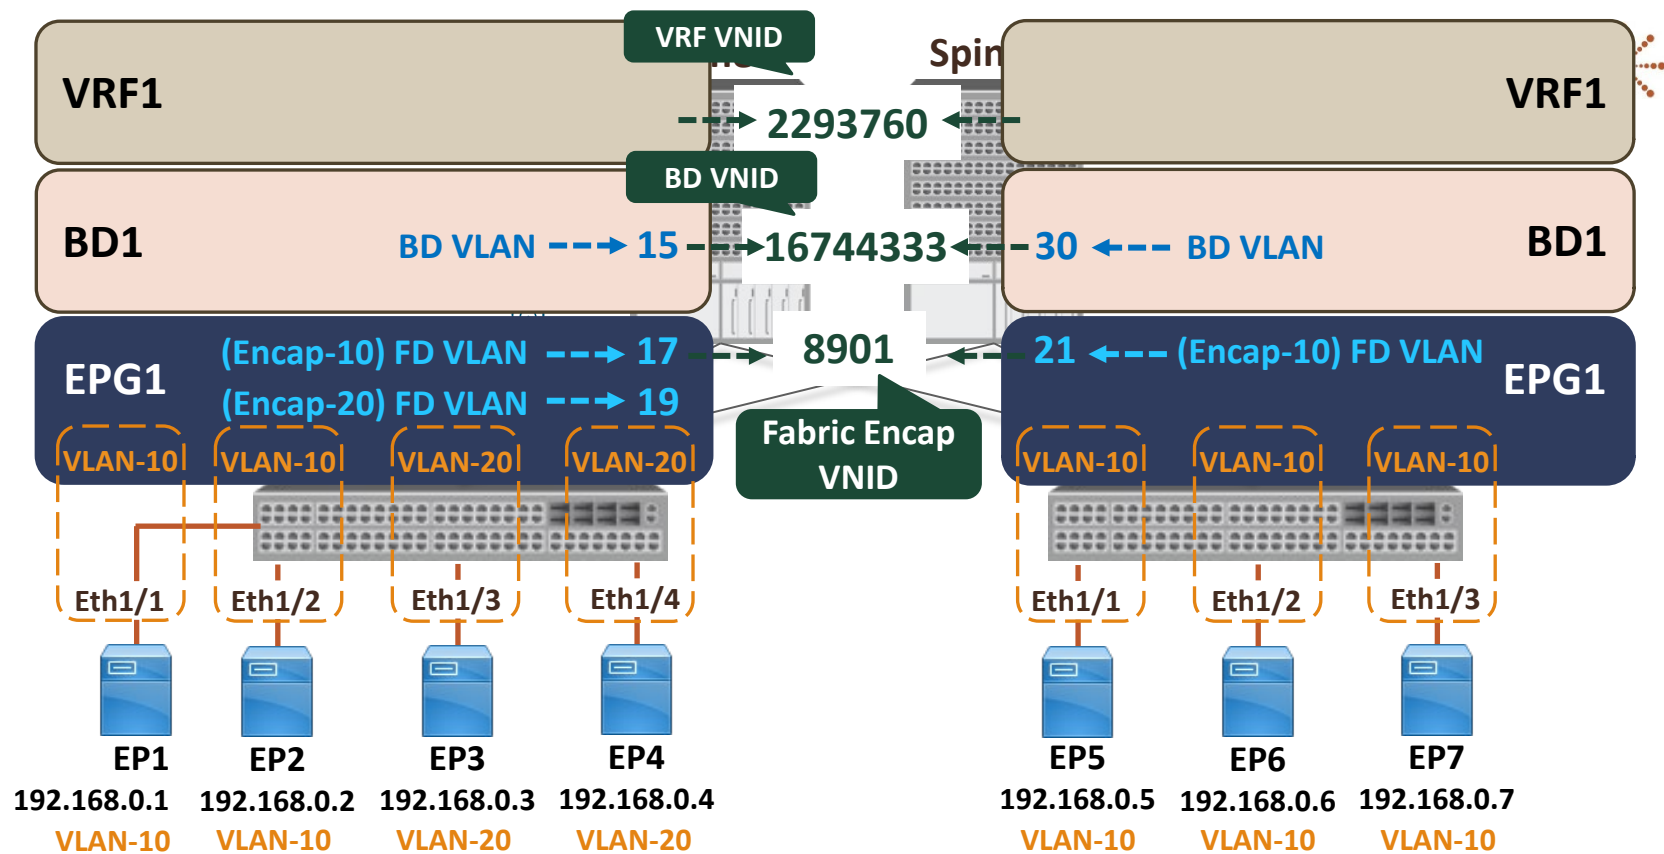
VRF VNID

Spin

VRF1

2293760

VRF1

BD VNID

BD1

BD VLAN 15

16744333

30 BD VLAN

BD1

EPG1

(Encap-10) FD VLAN 17

(Encap-20) FD VLAN 19

8901

21 (Encap-10) FD VLAN

EPG1

Fabric Encap VNID

VLAN-10 VLAN-10 VLAN-20 VLAN-20

VLAN-10 VLAN-10 VLAN-10

Eth1/1 Eth1/2 Eth1/3 Eth1/4

Eth1/1 Eth1/2 Eth1/3

EP1
192.168.0.1
VLAN-10

EP2
192.168.0.2
VLAN-10

EP3
192.168.0.3
VLAN-20

EP4
192.168.0.4
VLAN-20

EP5
192.168.0.5
VLAN-10

EP6
192.168.0.6
VLAN-10

EP7
192.168.0.7
VLAN-10